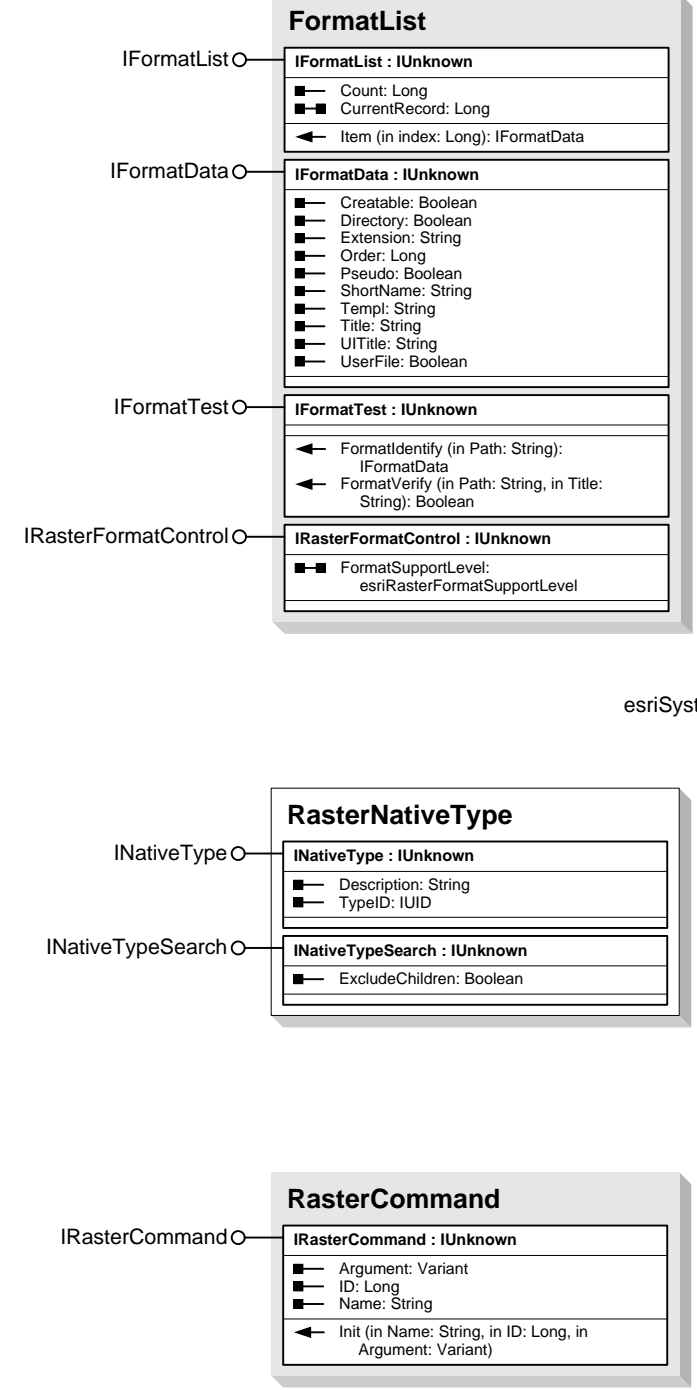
FormatList

IFormatList

IFormatList : IUnknown

Count: Long
CurrentRecord: Long

Item (in index: Long): IFormatData

IFormatData

IFormatData : IUnknown

Creatable: Boolean
Directory: Boolean
Extension: String
Order: Long
Pseudo: Boolean
ShortName: String
Templ: String
Title: String
UITitle: String
UserFile: Boolean

IFormatTest

IFormatTest : IUnknown

FormatIdentify (in Path: String): IFormatData
FormatVerify (in Path: String, in Title: String): Boolean

IRasterFormatControl

IRasterFormatControl : IUnknown

FormatSupportLevel: esriRasterFormatSupportLevel

esriSyst

RasterNativeType

INativeType

INativeType : IUnknown

Description: String
TypeID: IUID

INativeTypeSearch

INativeTypeSearch : IUnknown

ExcludeChildren: Boolean

RasterCommand

IRasterCommand

IRasterCommand : IUnknown

Argument: Variant
ID: Long
Name: String

Init (in Name: String, in ID: Long, in Argument: Variant)